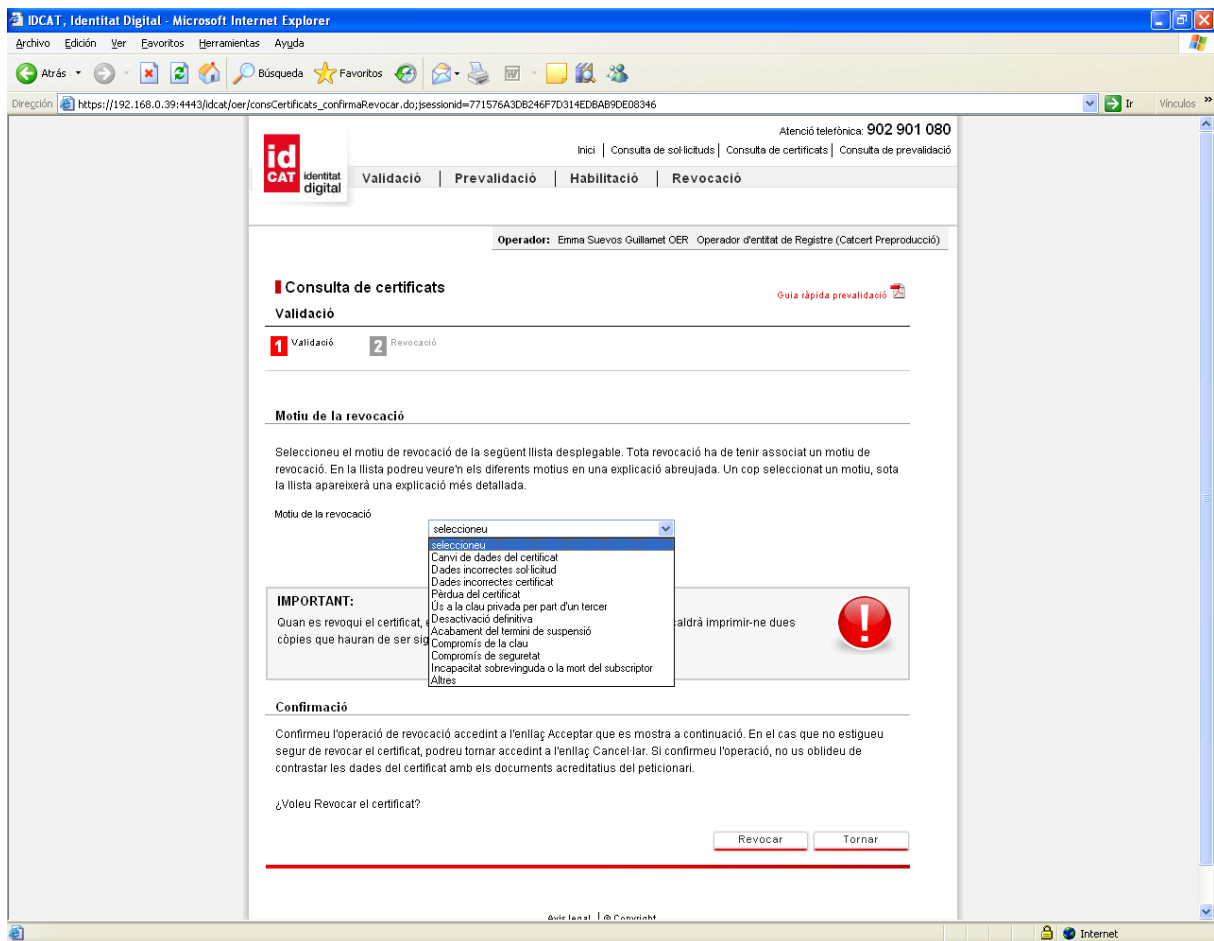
IDCAT, Identitat Digital - Microsoft Internet Explorer

Archivo Edición Ver Favoritos Herramientas Ayuda

Atrás Búsqueda Favoritos

Dirección https://192.168.0.39:4443/idcat/oer/consCertificats_confirmaRevocar.do;jsessionid=771576A3DB246F7D314EDBAB9DE08346 Ir Vínculos

Atenció telefònica: 902 901 080

Inici | Consulta de sol·licituds | Consulta de certificats | Consulta de prevalidació

id CAT identitat digital

Validació | Prevalidació | Habilitació | Revocació

Operador: Emma Suevos Guillamet OER Operador d'entitat de Registre (Catcert Preproducció)

Consulta de certificats

Guia ràpida prevalidació

Validació

1 Validació 2 Revocació

Motiu de la revocació

Seleccioneu el motiu de revocació de la següent llista desplegable. Tota revocació ha de tenir associat un motiu de revocació. En la llista podreu veure'n els diferents motius en una explicació abreujada. Un cop seleccionat un motiu, sota la llista apareixerà una explicació més detallada.

Motiu de la revocació

seleccioneu
seleccioneu
Canvi de dades del certificat
Dades incorrectes sol·licitud
Dades incorrectes certificat
Pèrdua del certificat
Ús a la clau privada per part d'un tercer
Desactivació definitiva
Acabament del termini de suspensió
Compromís de la clau
Compromís de seguretat
Incapacitat sobrevinguda o la mort del subscriptor
Altres

IMPORTANT:
Quan es revoqui el certificat, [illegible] caldrà imprimir-ne dues còpies que hauran de ser sig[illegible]

Confirmació

Confirmeu l'operació de revocació accedint a l'enllaç Acceptar que es mostra a continuació. En el cas que no estigueu segur de revocar el certificat, podreu tornar accedint a l'enllaç Cancel·lar. Si confirmeu l'operació, no us oblideu de contrastar les dades del certificat amb els documents acreditatius del peticionari.

¿Voleu Revocar el certificat?

Revocar Tornar

Avís legal | © Copyright

Internet